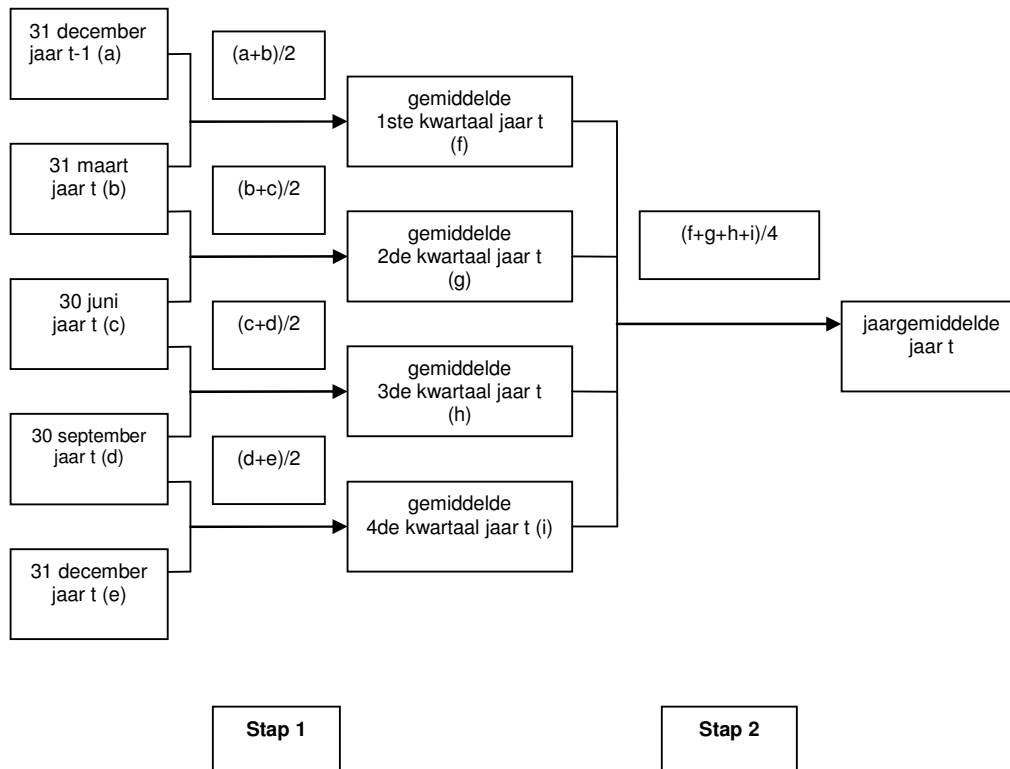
31 december jaar t-1 (a)

(a+b)/2

gemiddelde 1ste kwartaal jaar t (f)

31 maart jaar t (b)

(b+c)/2

gemiddelde 2de kwartaal jaar t (g)

(f+g+h+i)/4

30 juni jaar t (c)

(c+d)/2

jaargemiddelde jaar t

gemiddelde 3de kwartaal jaar t (h)

30 september jaar t (d)

(d+e)/2

gemiddelde 4de kwartaal jaar t (i)

31 december jaar t (e)

Stap 1

Stap 2